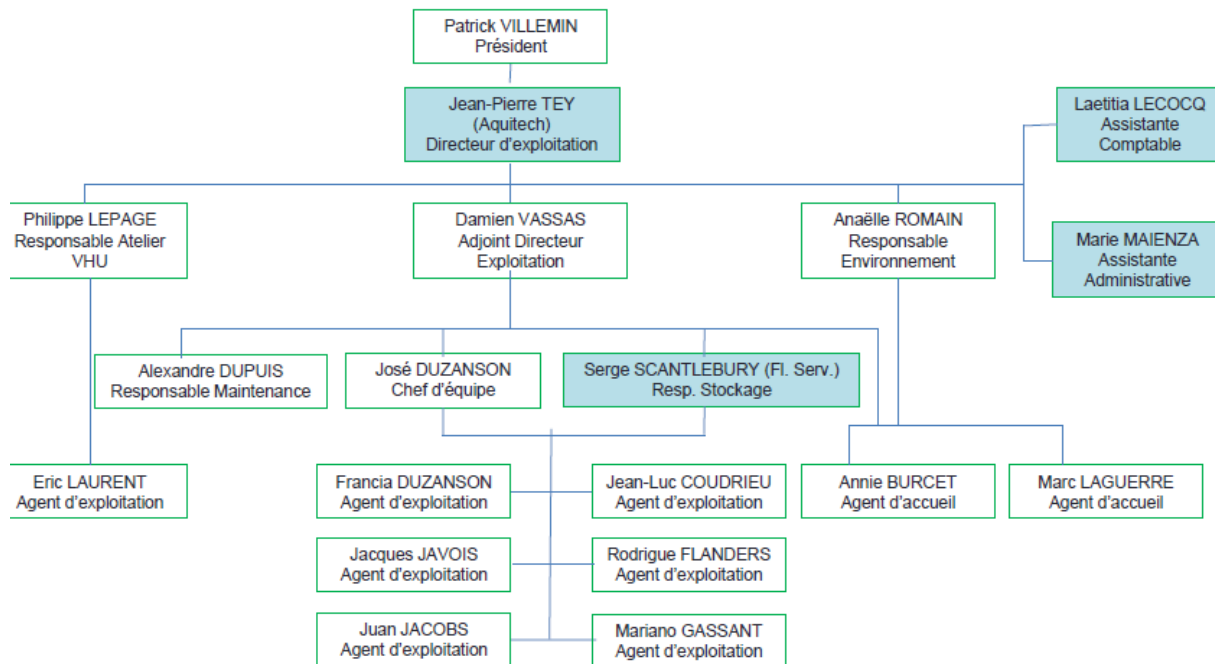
Patrick VILLEMIN
Président

Jean-Pierre TEY
(Aquitech)
Directeur d'exploitation

Laetitia LECOCQ
Assistante
Comptable

Philippe LEPAGE
Responsable Atelier
VHU

Damien VASSAS
Adjoint Directeur
Exploitation

Anaëlle ROMAIN
Responsable
Environnement

Marie MAIENZA
Assistante
Administrative

Alexandre DUPUIS
Responsable Maintenance

José DUZANSON
Chef d'équipe

Serge SCANTLEBURY (Fl. Serv.)
Resp. Stockage

Eric LAURENT
Agent d'exploitation

Francia DUZANSON
Agent d'exploitation

Jean-Luc COUDRIEU
Agent d'exploitation

Annie BURCET
Agent d'accueil

Marc LAGUERRE
Agent d'accueil

Jacques JAVOIS
Agent d'exploitation

Rodrigue FLANDERS
Agent d'exploitation

Juan JACOBS
Agent d'exploitation

Mariano GASSANT
Agent d'exploitation